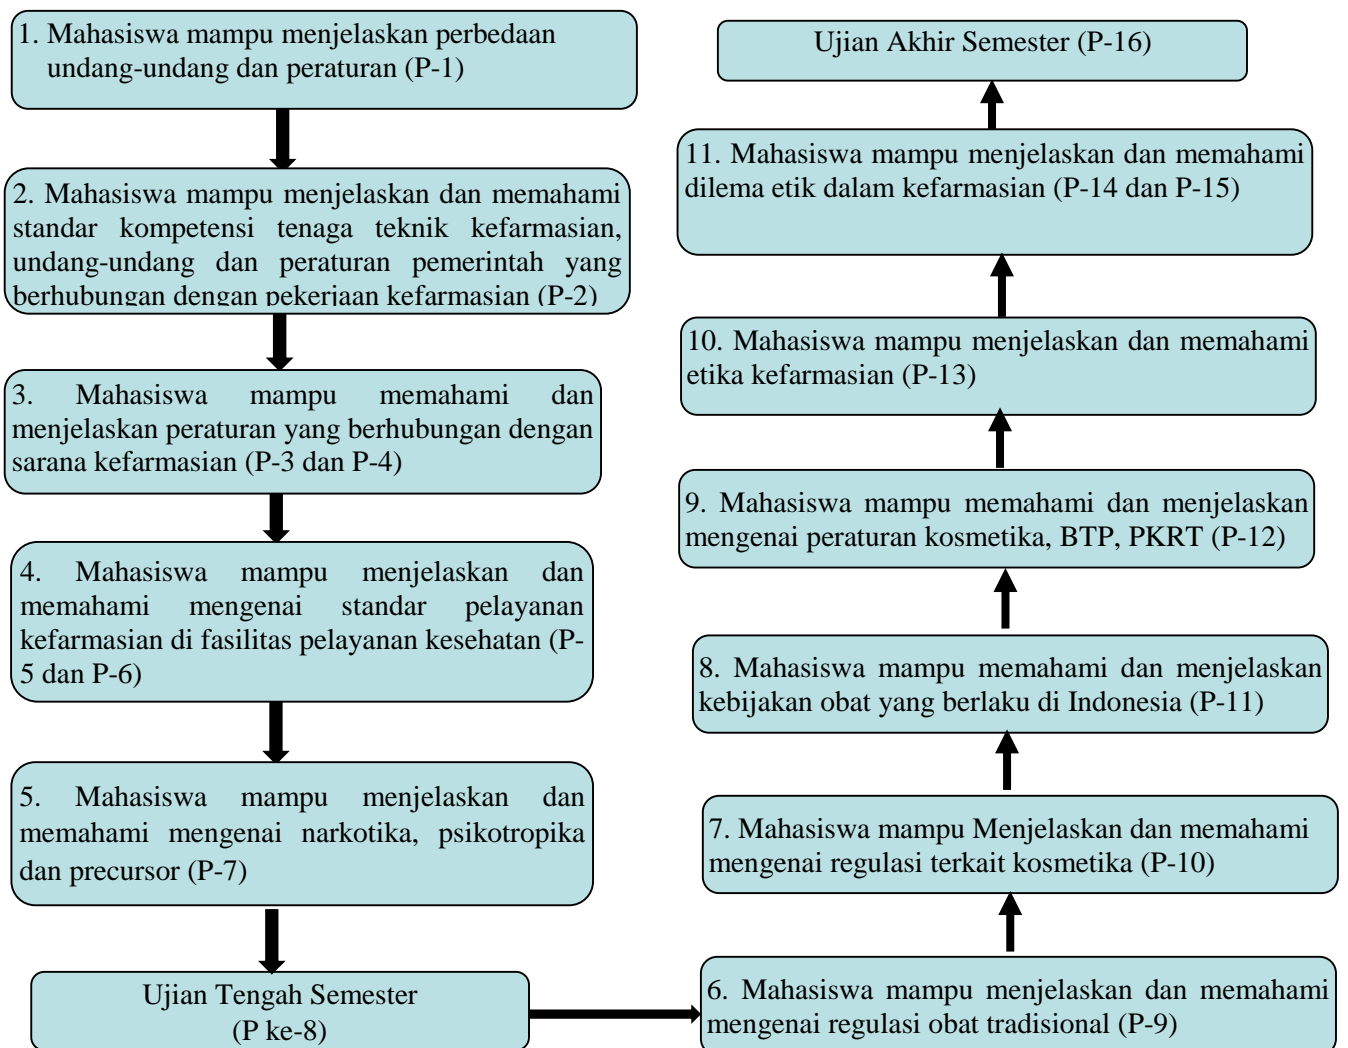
1. Mahasiswa mampu menjelaskan perbedaan undang-undang dan peraturan (P-1)

2. Mahasiswa mampu menjelaskan dan memahami standar kompetensi tenaga teknik kefarmasian, undang-undang dan peraturan pemerintah yang berhubungan dengan pekerjaan kefarmasian (P-2)

3. Mahasiswa mampu memahami dan menjelaskan peraturan yang berhubungan dengan sarana kefarmasian (P-3 dan P-4)

4. Mahasiswa mampu menjelaskan dan memahami mengenai standar pelayanan kefarmasian di fasilitas pelayanan kesehatan (P-5 dan P-6)

5. Mahasiswa mampu menjelaskan dan memahami mengenai narkotika, psikotropika dan precursor (P-7)

Ujian Tengah Semester (P ke-8)

6. Mahasiswa mampu menjelaskan dan memahami mengenai regulasi obat tradisional (P-9)

7. Mahasiswa mampu Menjelaskan dan memahami mengenai regulasi terkait kosmetika (P-10)

8. Mahasiswa mampu memahami dan menjelaskan kebijakan obat yang berlaku di Indonesia (P-11)

9. Mahasiswa mampu memahami dan menjelaskan mengenai peraturan kosmetika, BTP, PKRT (P-12)

10. Mahasiswa mampu menjelaskan dan memahami etika kefarmasian (P-13)

11. Mahasiswa mampu menjelaskan dan memahami dilema etik dalam kefarmasian (P-14 dan P-15)

Ujian Akhir Semester (P-16)